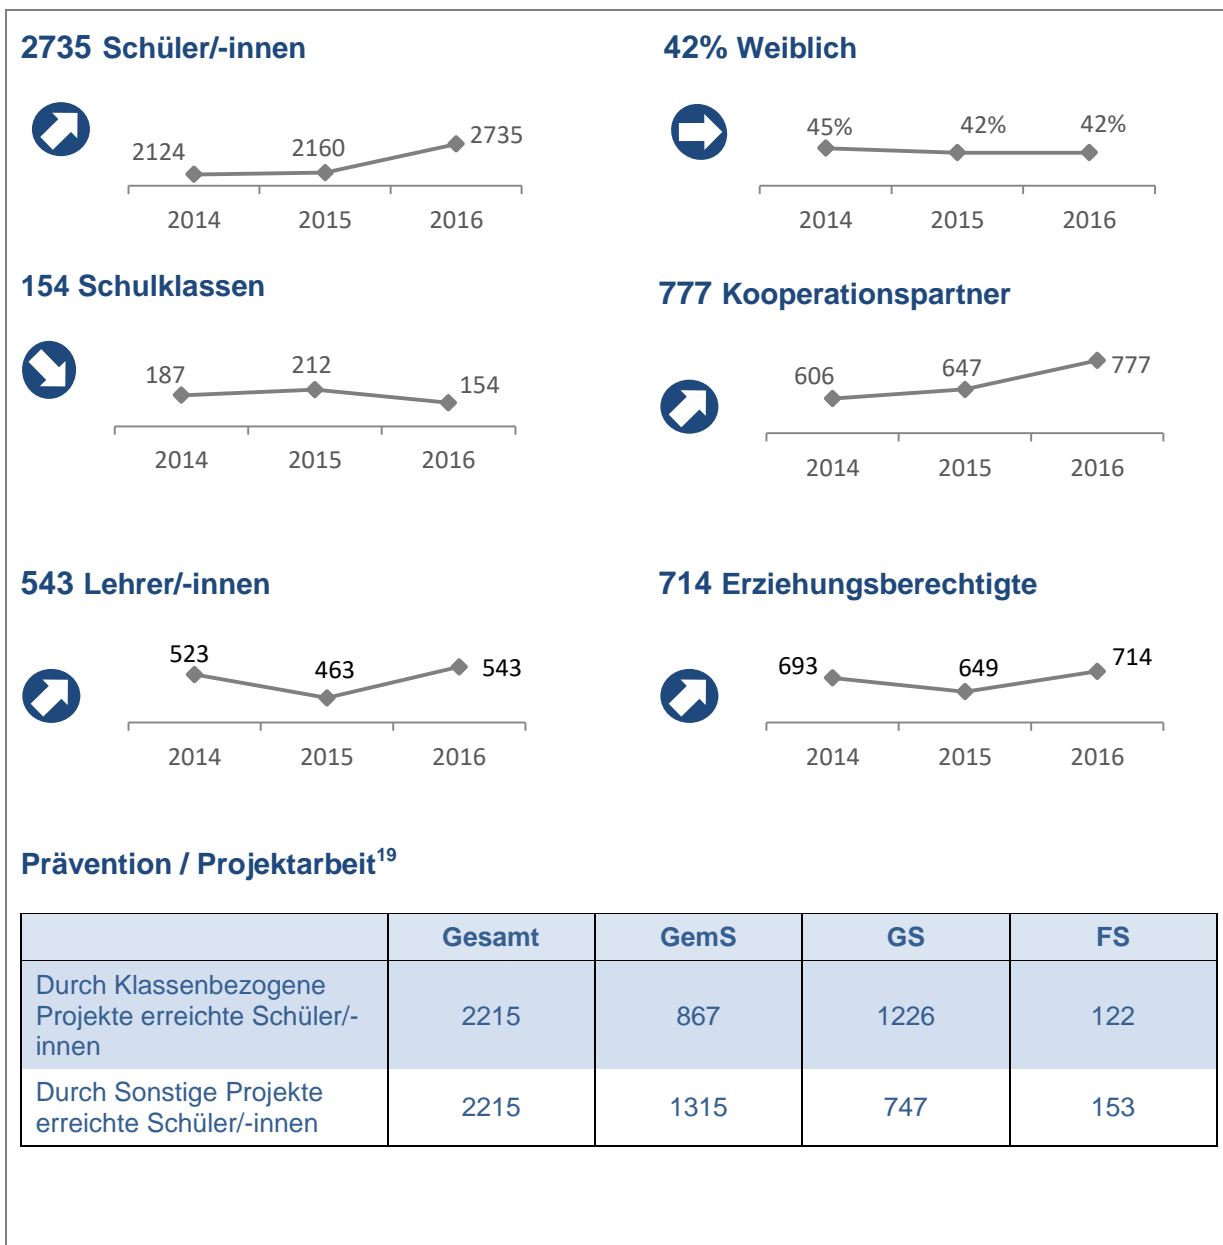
2735 Schüler/-innen

2124 2160 2735
2014 2015 2016

42% Weiblich

45% 42% 42%
2014 2015 2016

154 Schulklassen

187 212 154
2014 2015 2016

777 Kooperationspartner

606 647 777
2014 2015 2016

543 Lehrer/-innen

523 463 543
2014 2015 2016

714 Erziehungsberechtigte

693 649 714
2014 2015 2016

Prävention / Projektarbeit$^{19}$

| | Gesamt | GemS | GS | FS |
|---|---|---|---|---|
| Durch Klassenbezogene Projekte erreichte Schüler/-innen | 2215 | 867 | 1226 | 122 |
| Durch Sonstige Projekte erreichte Schüler/-innen | 2215 | 1315 | 747 | 153 |